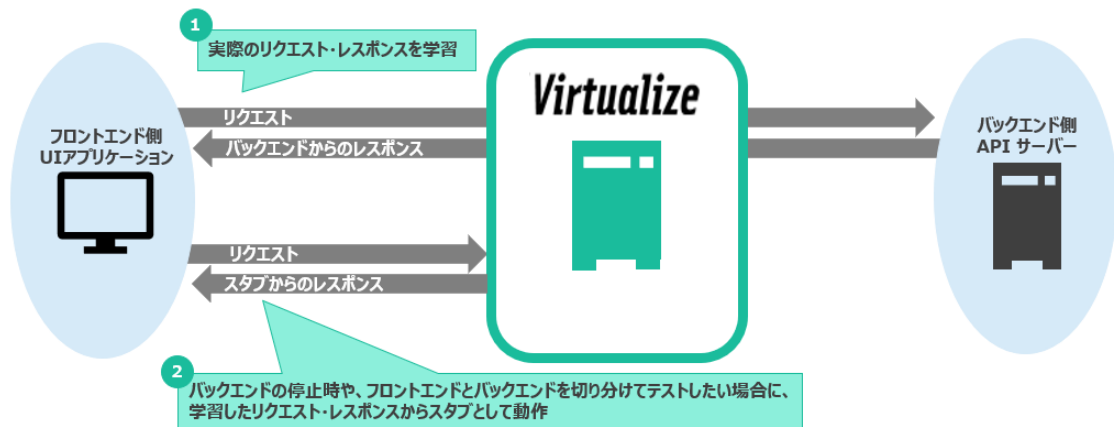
1

実際のリクエスト・レスポンスを学習

Virtualize

フロントエンド側
UIアプリケーション

リクエスト

バックエンドからのレスポンス

バックエンド側
API サーバー

リクエスト

スタブからのレスポンス

2

バックエンドの停止時や、フロントエンドとバックエンドを切り分けてテストしたい場合に、学習したリクエスト・レスポンスからスタブとして動作